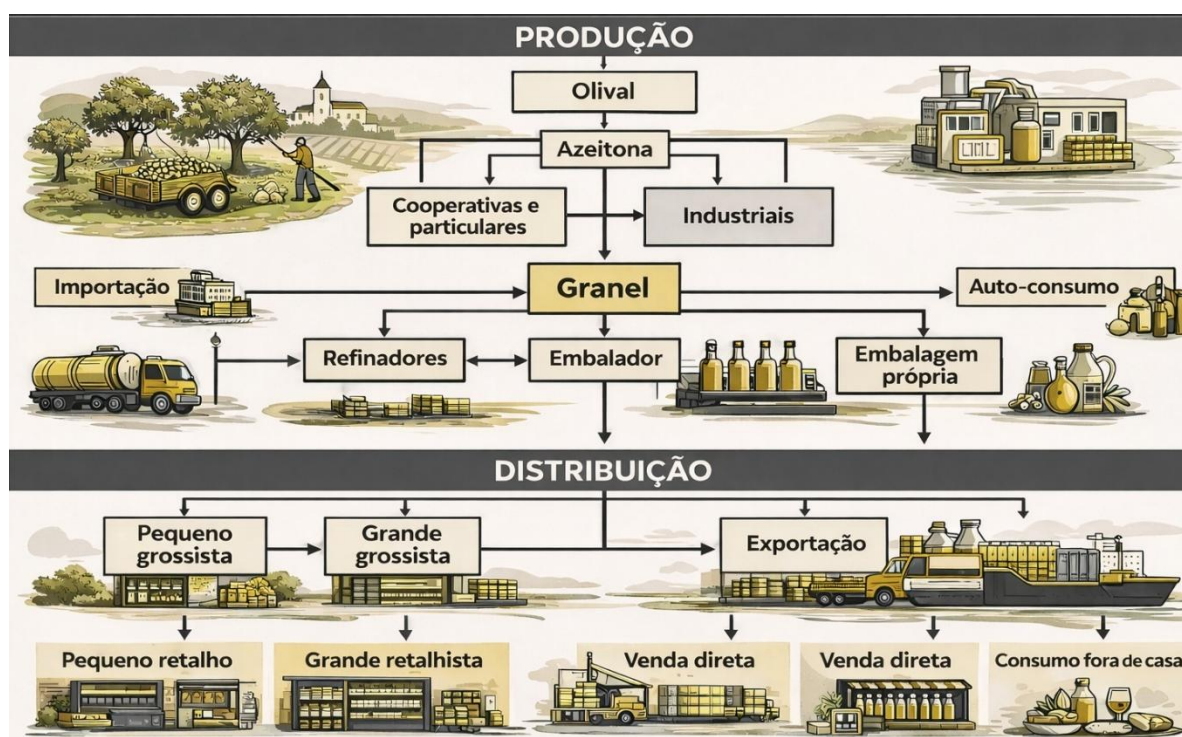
PRODUÇÃO

Olival

Azeitona

Cooperativas e particulares

Industriais

Importação

Granel

Auto-consumo

Refinadores

Embalador

Embalagem própria

DISTRIBUIÇÃO

Pequeno grossista

Grande grossista

Exportação

Pequeno retalho

Grande retalhista

Venda direta

Venda direta

Consumo fora de casa